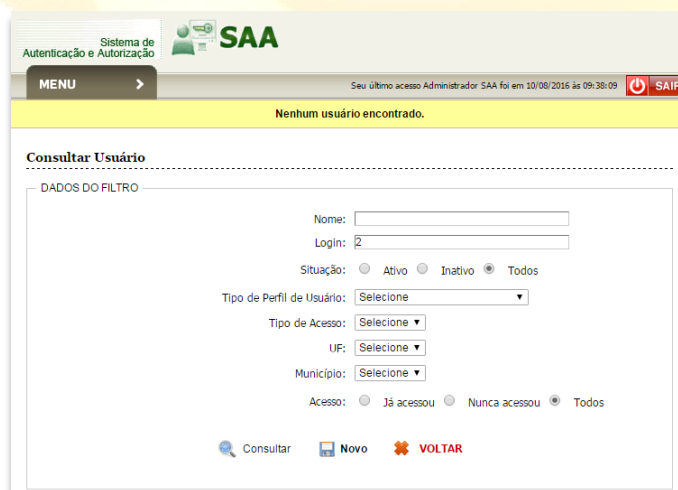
Sistema de Autenticação e Autorização

SAA

MENU

Seu último acesso Administrador SAA foi em 10/08/2016 às 09:38:09

SAIR

Nenhum usuário encontrado.

Consultar Usuário

DADOS DO FILTRO

Nome:

Login: 2

Situação: Ativo Inativo Todos

Tipo de Perfil de Usuário: Selecione

Tipo de Acesso: Selecione

UF: Selecione

Município: Selecione

Acesso: Já acessou Nunca acessou Todos

Consultar Novo VOLTAR